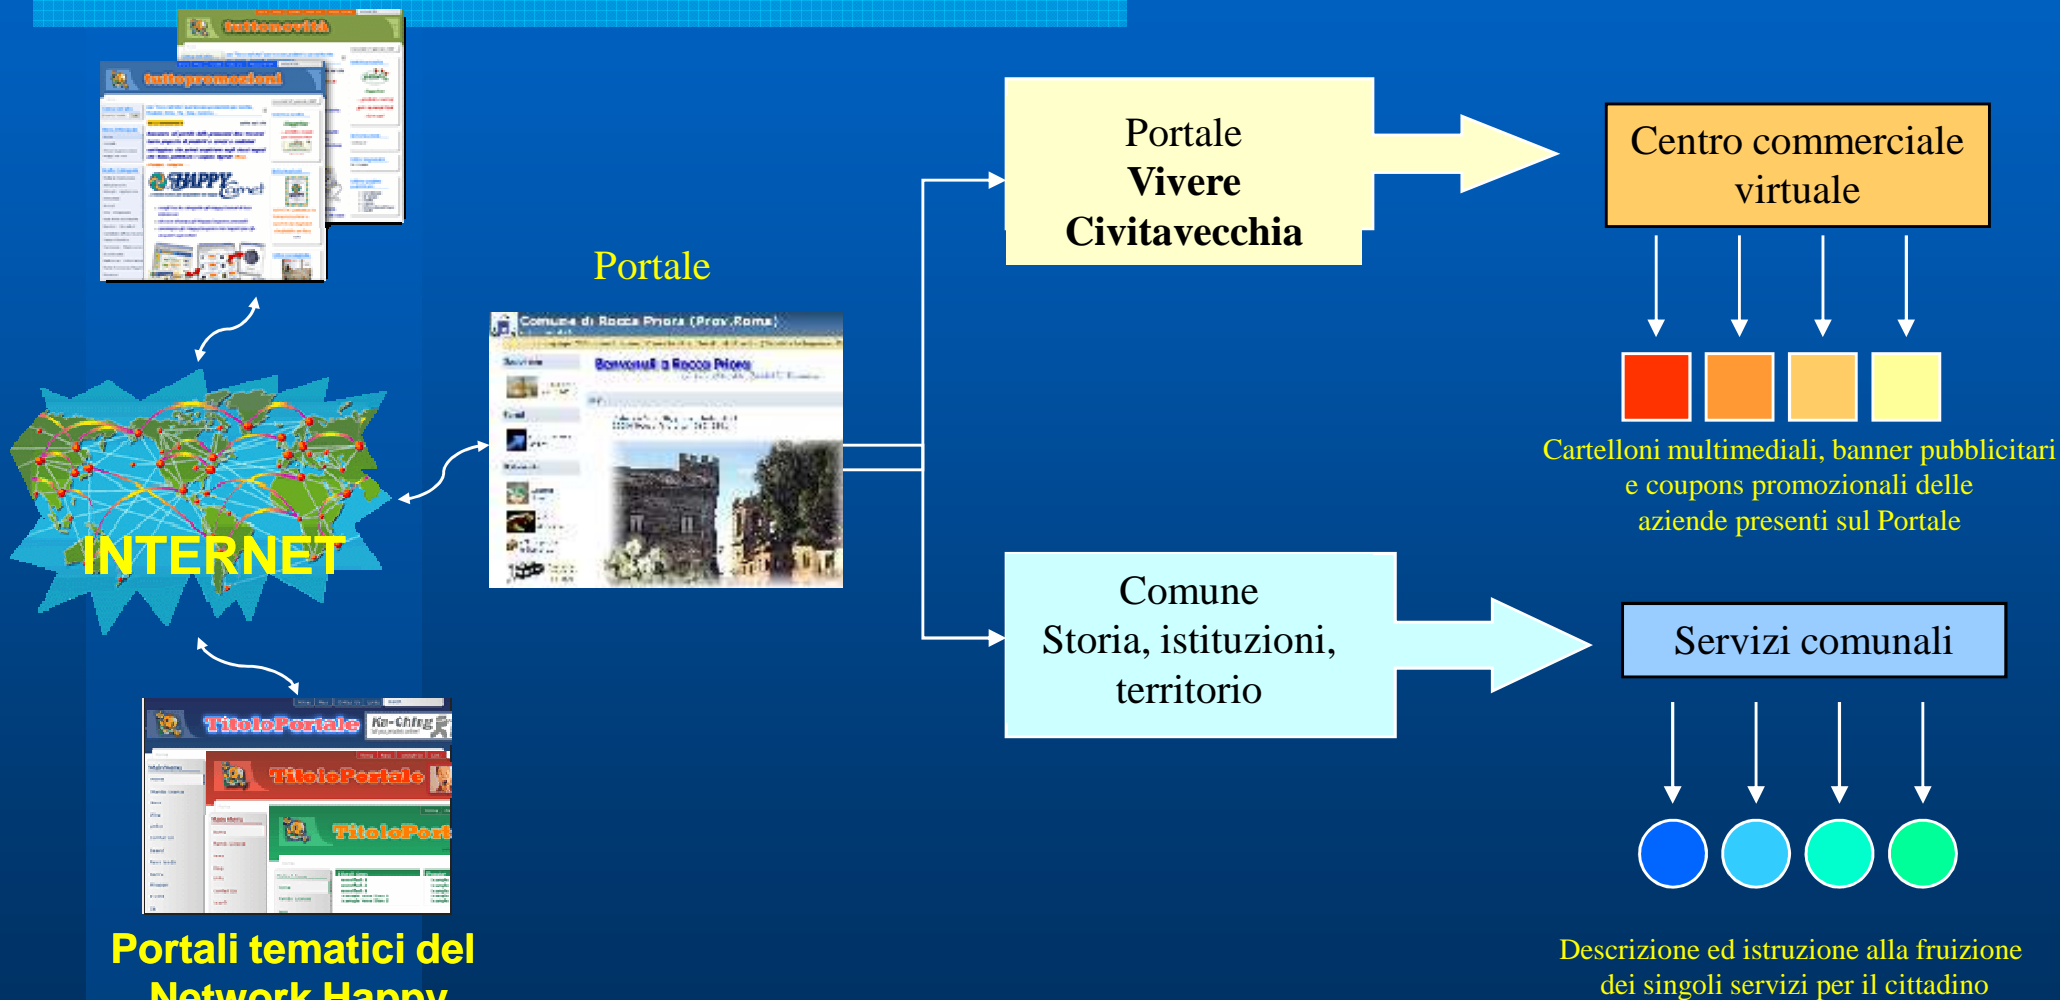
tuttonovità

tuttopromozioni

HAPPYnet

INTERNET

Portale

Comune di Rocca Priora (Prov.Roma)

Benvenuti a Rocca Priora

TitoloPortale

TitoloPortale

TitoloPort

Portali tematici del Network Happy

Portale
Vivere
Civitavecchia

Centro commerciale virtuale

Cartelloni multimediali, banner pubblicitari e coupons promozionali delle aziende presenti sul Portale

Comune
Storia, istituzioni, territorio

Servizi comunali

Descrizione ed istruzione alla fruizione dei singoli servizi per il cittadino